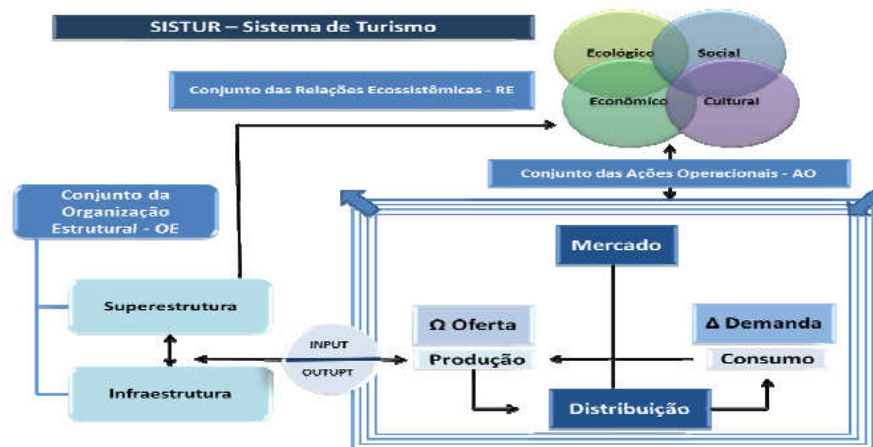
SISTUR – Sistema de Turismo

Conjunto das Relações Ecossistêmicas - RE

Ecológico
Social
Econômico
Cultural

Conjunto das Ações Operacionais - AO

Conjunto da Organização Estrutural - OE

Superestrutura

Infraestrutura

INPUT
OUTUPT

Mercado

Ω Oferta
Produção

Δ Demanda
Consumo

Distribuição